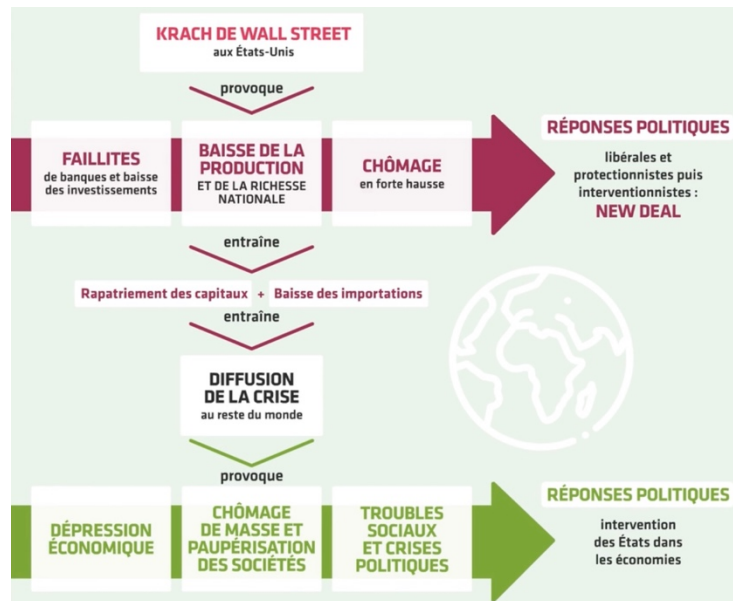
KRACH DE WALL STREET
aux États-Unis

provoque

FAILLITES
de banques et baisse des investissements

BAISSE DE LA PRODUCTION
ET DE LA RICHESSE NATIONALE

CHÔMAGE
en forte hausse

RÉPONSES POLITIQUES
libérales et protectionnistes puis interventionnistes :
NEW DEAL

entraîne

Rapatriement des capitaux + Baisse des importations

entraîne

DIFFUSION DE LA CRISE
au reste du monde

provoque

DÉPRESSION ÉCONOMIQUE

CHÔMAGE DE MASSE ET PAUPÉRISATION DES SOCIÉTÉS

TROUBLES SOCIAUX ET CRISES POLITIQUES

RÉPONSES POLITIQUES
intervention des États dans les économies